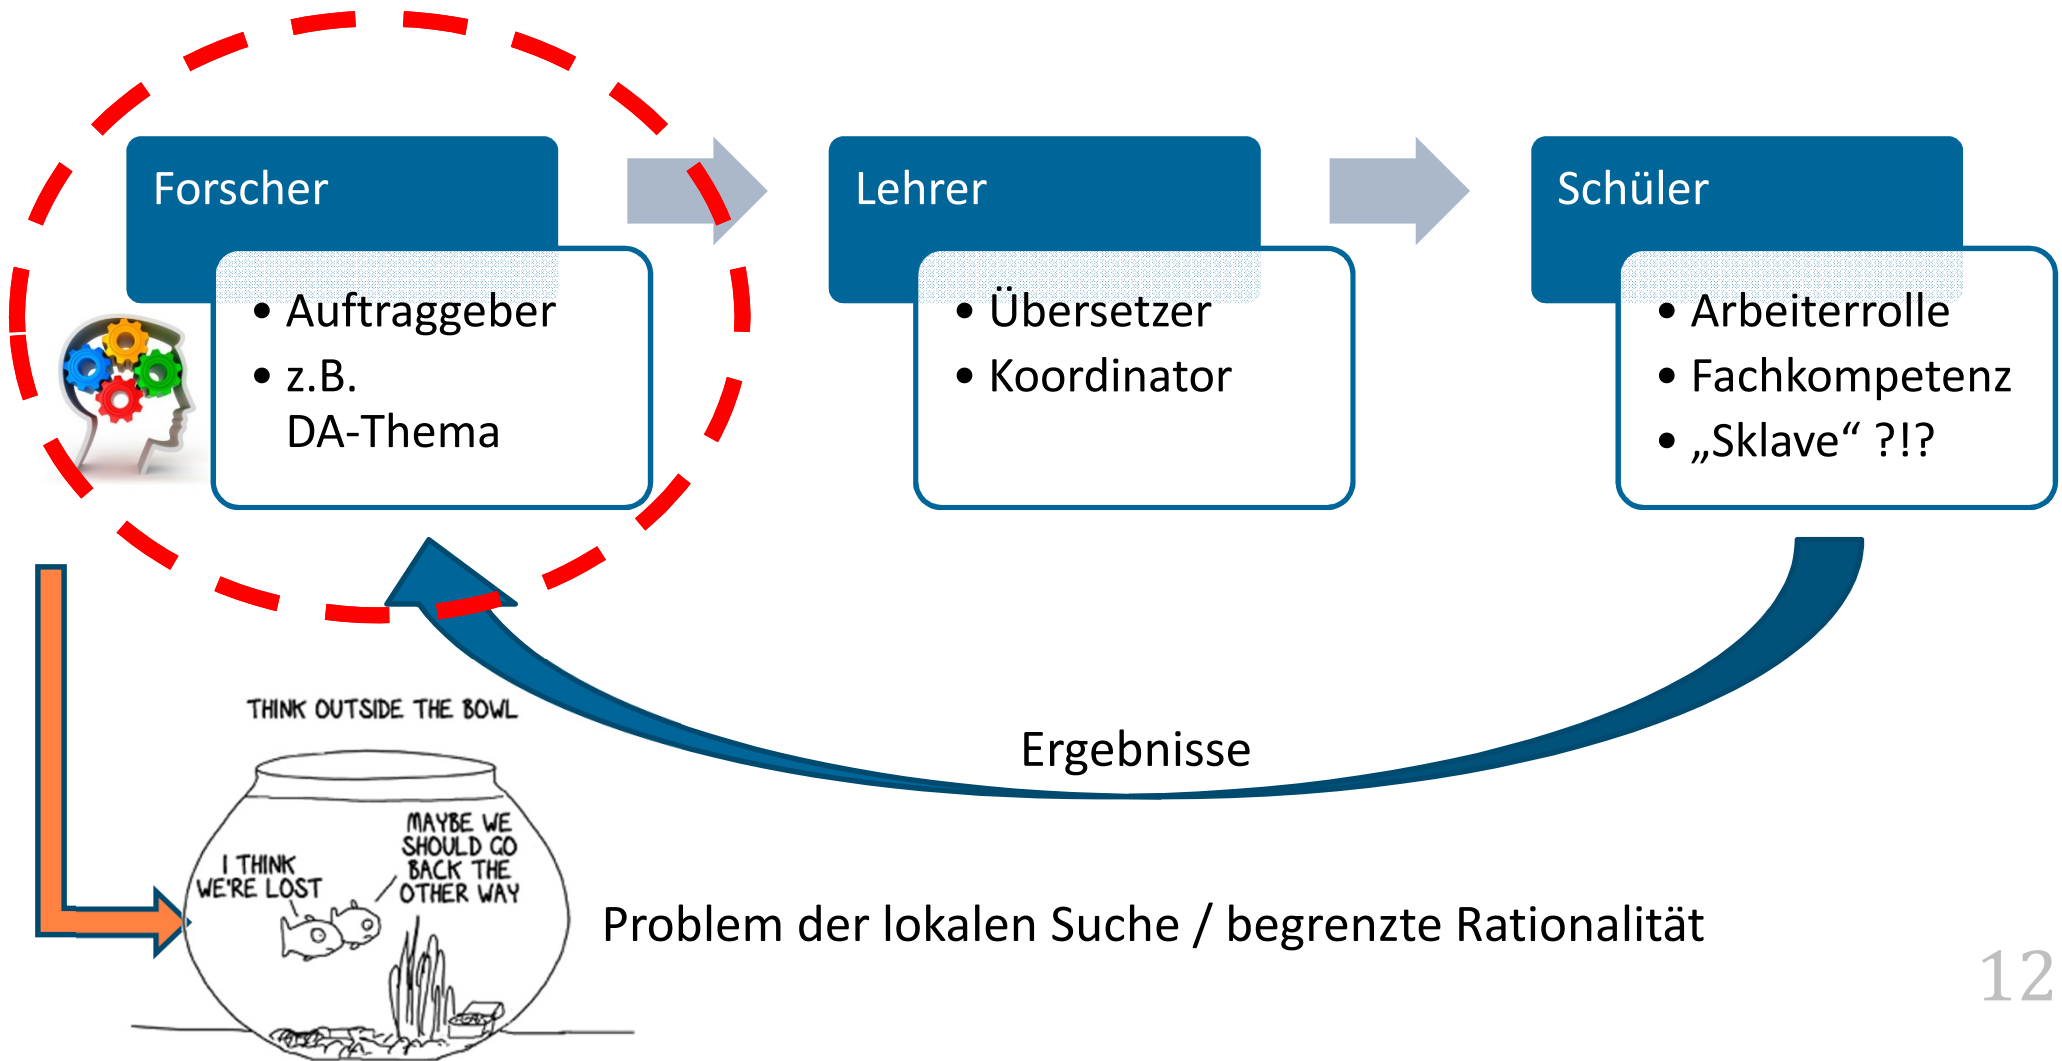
Forscher

• Auftraggeber
• z.B. DA-Thema

Lehrer

• Übersetzer
• Koordinator

Schüler

• Arbeiterrolle
• Fachkompetenz
• „Sklave“ ?!?

Ergebnisse

THINK OUTSIDE THE BOWL

I THINK WE'RE LOST

MAYBE WE SHOULD GO BACK THE OTHER WAY

Problem der lokalen Suche / begrenzte Rationalität

12